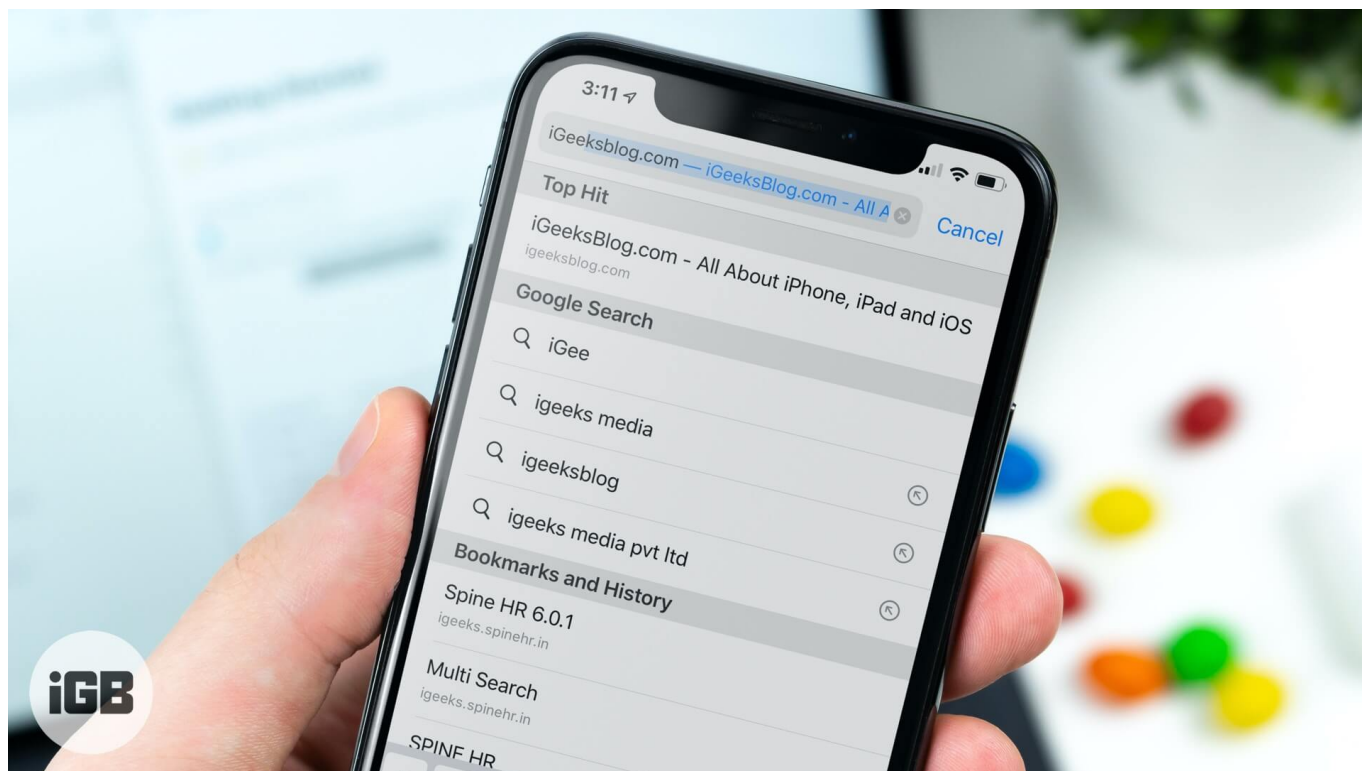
3:11

iGeeksblog.com — iGeeksBlog.com - All A

Cancel

Top Hit

iGeeksBlog.com - All About iPhone, iPad and iOS

igeeksblog.com

Google Search

iGee

igeeks media

igeeksblog

igeeks media pvt ltd

Bookmarks and History

Spine HR 6.0.1

igeeks.spinehr.in

Multi Search

igeeks.spinehr.in

SPINE HR

iGB